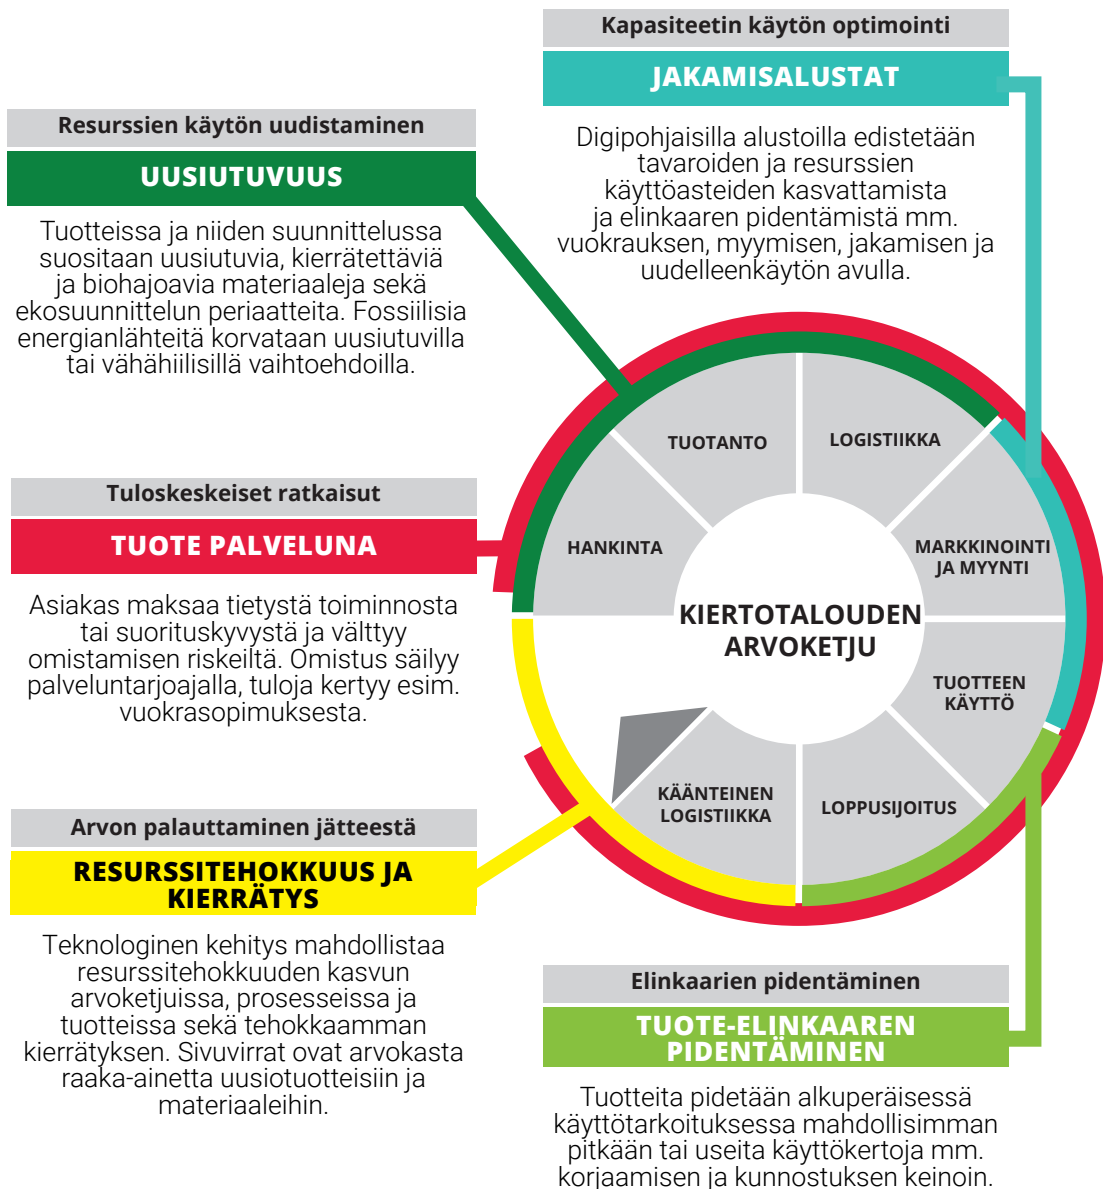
Kapasiteetin käytön optimointi

JAKAMISALUSTAT

Digipohjaisilla alustoilla edistetään tavaroiden ja resurssien käyttöasteiden kasvattamista ja elinkaaren pidentämistä mm. vuokrauksen, myymisen, jakamisen ja uudelleenkäytön avulla.

Resurssien käytön uudistaminen

UUSIUTUVUUS

Tuotteissa ja niiden suunnittelussa suositaan uusiutuvia, kierrätettäviä ja biohajoavia materiaaleja sekä ekosuunnittelun periaatteita. Fossiilisia energianlähteitä korvataan uusiutuvilla tai vähähiilisillä vaihtoehdoilla.

Tuloskeskeiset ratkaisut

TUOTE PALVELUNA

Asiakas maksaa tietystä toiminnosta tai suorituskyvystä ja välttyy omistamisen riskeiltä. Omistus säilyy palveluntarjoajalla, tuloja kertyy esim. vuokrasopimuksesta.

Arvon palauttaminen jätteestä

RESURSSITEHOKKUUS JA KIERRÄTYS

Teknologinen kehitys mahdollistaa resurssitehokkuuden kasvun arvoketjuissa, prosesseissa ja tuotteissa sekä tehokkaamman kierrätyksen. Sivuvirrat ovat arvokasta raaka-ainetta uusiotuotteisiin ja materiaaleihin.

TUOTANTO

LOGISTIIKKA

HANKINTA

MARKKINOINTI JA MYYNTI

KIERTOTALOUDEN ARVOKETJU

TUOTTEEN KÄYTTÖ

KÄÄNTEINEN LOGISTIIKKA

LOPPUSIJOITUS

Elinkaarien pidentäminen

TUOTE-ELINKAAREN PIDENTÄMINEN

Tuotteita pidetään alkuperäisessä käyttötarkoituksessa mahdollisimman pitkään tai useita käyttökertoja mm. korjaamisen ja kunnostuksen keinoin.